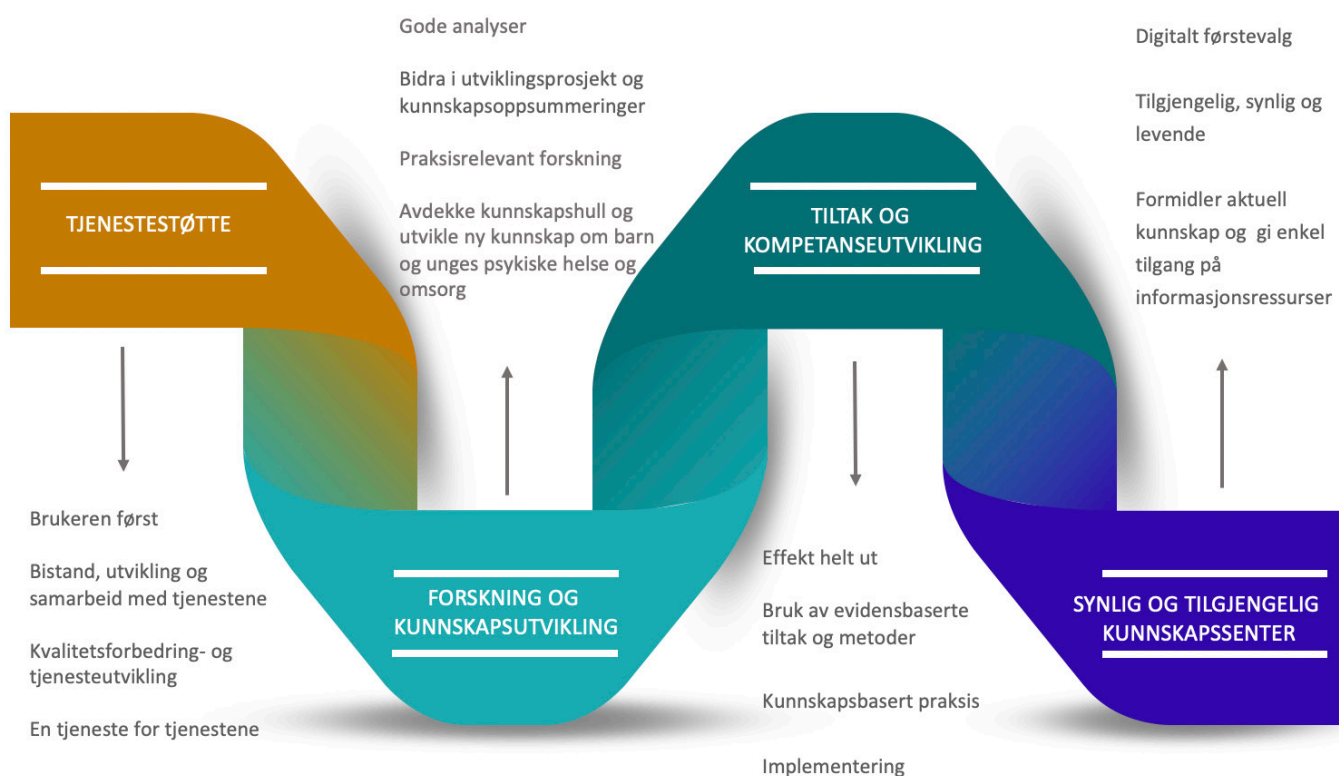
TJENESTESTØTTE

Brukeren først

Bistand, utvikling og samarbeid med tjenestene

Kvalitetsforbedring- og tjenesteutvikling

En tjeneste for tjenestene

Gode analyser

Bidra i utviklingsprosjekt og kunnskapsoppsummeringer

Praksisrelevant forskning

Avdekke kunnskapshull og utvikle ny kunnskap om barn og unges psykiske helse og omsorg

FORSKNING OG KUNNSKAPSUTVIKLING

TILTAK OG KOMPETANSEUTVIKLING

Effekt helt ut

Bruk av evidensbaserte tiltak og metoder

Kunnskapsbasert praksis

Implementering

Digitalt førstevalg

Tilgjengelig, synlig og levende

Formidler aktuell kunnskap og gi enkel tilgang på informasjonsressurser

SYNLIG OG TILGJENGELIG KUNNSKAPSSENTER